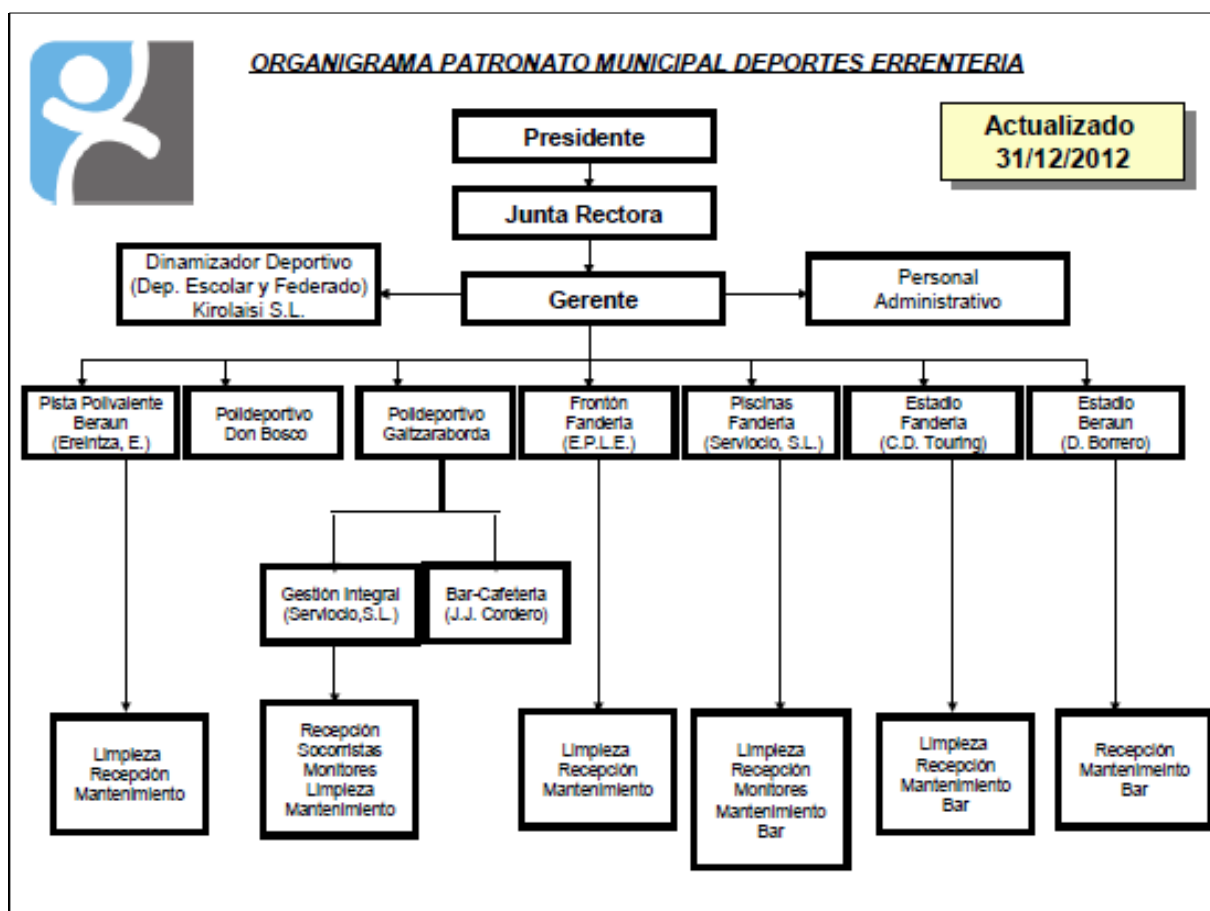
ORGANIGRAMA PATRONATO MUNICIPAL DEPORTES ERRENTERIA

Actualizado 31/12/2012

Presidente

Junta Rectora

Dinamizador Deportivo (Dep. Escolar y Federado) Kirolaisi S.L.

Gerente

Personal Administrativo

Pista Polivalente Beraun (Ereintza, E.)

Polideportivo Don Bosco

Polideportivo Galtzaraborda

Frontón Fanderia (E.P.L.E.)

Piscinas Fanderia (Serviocio, S.L.)

Estadio Fanderia (C.D. Touring)

Estadio Beraun (D. Borrero)

Gestión Integral (Serviocio,S.L.)

Bar-Cafeteria (J.J. Cordero)

Limpieza Recepción Mantenimiento

Recepción Socorristas Monitores Limpieza Mantenimiento

Limpieza Recepción Mantenimiento

Limpieza Recepción Monitores Mantenimiento Bar

Limpieza Recepción Mantenimiento Bar

Recepción Mantenimeinto Bar